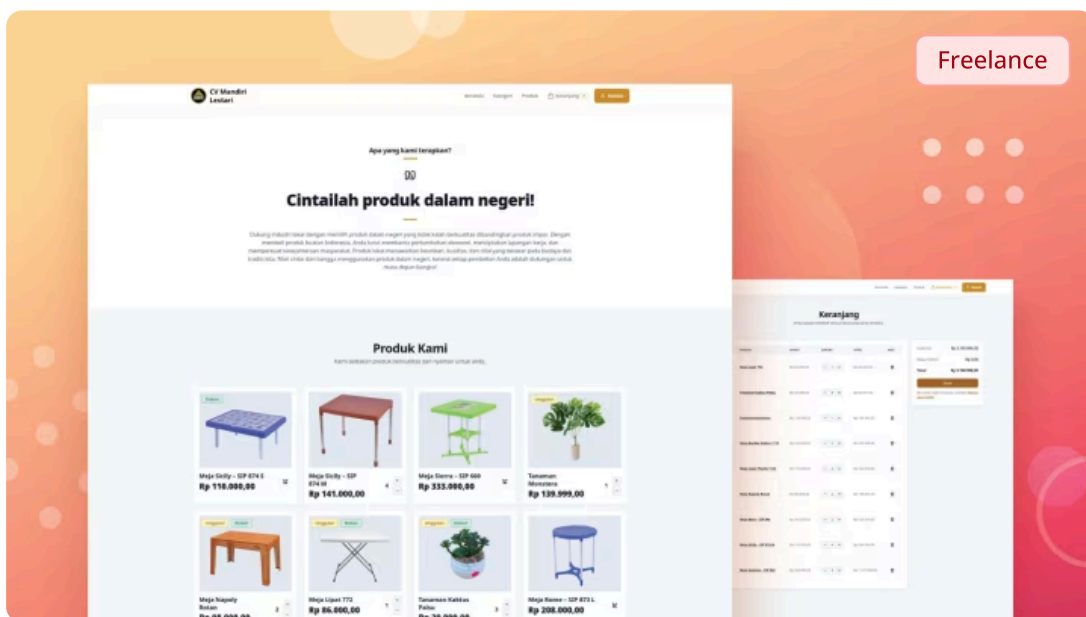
Freelance

CV Mandiri Lestari

Beranda Kategori Produk Keranjang Masuk

Apa yang kami terapkan?

Cintailah produk dalam negeri!

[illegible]

Produk Kami

Kami sediakan produk berkualitas dan nyaman untuk anda.

Diskon

Meja Sicily – SIP 874 S
Rp 110.000,00

Meja Sicily – SIP 874 M
Rp 141.000,00

Meja Sierra – SIP 660
Rp 333.000,00

Unggulan

Tanaman Monstera
Rp 139.999,00

Unggulan Diskon

Meja Napoly Rotan

Unggulan Diskon

Meja Lipat 772
Rp 86.000,00

Unggulan Diskon

Tanaman Kaktus Palsu

Meja Romeo – SIP 873 L
Rp 208.000,00

Keranjang

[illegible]